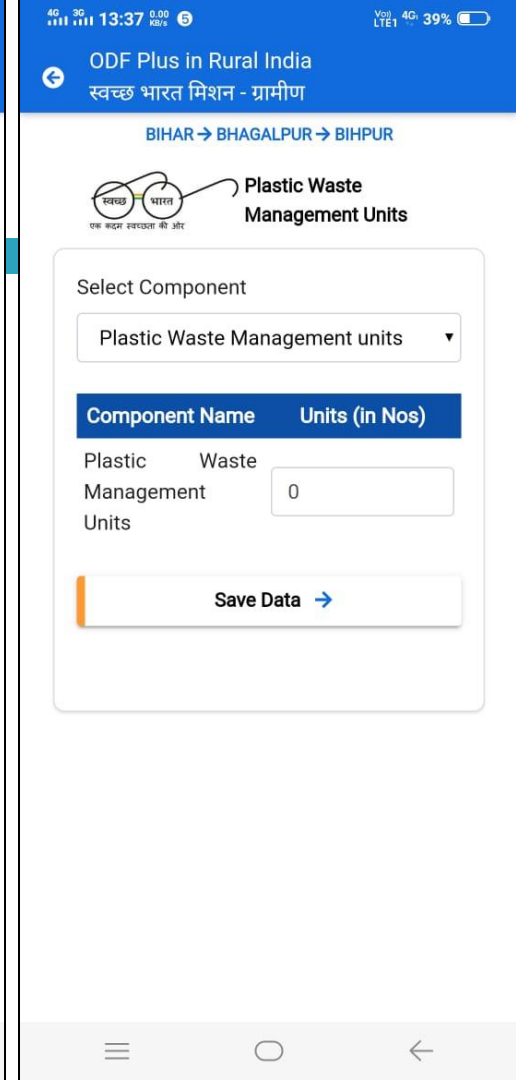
4G 3G 13:37 0.00 KB/s 5 Vo)) LTE1 4G 39%

ODF Plus in Rural India
स्वच्छ भारत मिशन - ग्रामीण

BIHAR → BHAGALPUR → BIHPUR

स्वच्छ भारत
एक कदम स्वच्छता की ओर

Plastic Waste Management Units

Select Component

Plastic Waste Management units

| Component Name | Units (in Nos) |
|---|---|
| Plastic Waste Management Units | 0 |

Save Data →